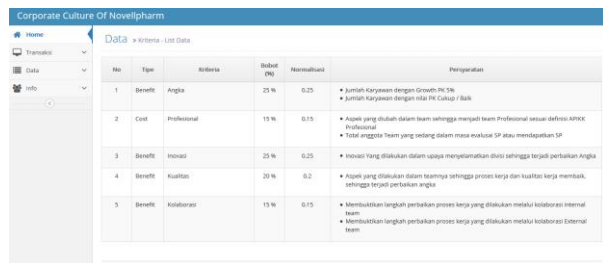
Corporate Culture Of Novellpharm

Home

Transaksi

Data

Info

Data » Kriteria - List Data

| No | Tipe | Kriteria | Bobot (%) | Normalisasi | Persyaratan |
|---|---|---|---|---|---|
| 1 | Benefit | Angka | 25 % | 0.25 | • Jumlah Karyawan dengan Growth PK 5% • Jumlah Karyawan dengan nilai PK Cukup / Baik |
| 2 | Cost | Profesional | 15 % | 0.15 | • Aspek yang diubah dalam team sehingga menjadi team Profesional sesuai definisi APIKK Profesional • Total anggota Team yang sedang dalam masa evaluasi SP atau mendapatkan SP |
| 3 | Benefit | Inovasi | 25 % | 0.25 | • Inovasi Yang dilakukan dalam upaya menyelamatkan divisi sehingga terjadi perbaikan Angka |
| 4 | Benefit | Kualitas | 20 % | 0.2 | • Aspek yang dilakukan dalam teamnya sehingga proses kerja dan kualitas kerja membaik, sehingga terjadi perbaikan angka |
| 5 | Benefit | Kolaborasi | 15 % | 0.15 | • Membuktikan langkah perbaikan proses kerja yang dilakukan melalui kolaborasi internal team • Membuktikan langkah perbaikan proses kerja yang dilakukan melalui kolaborasi External team |